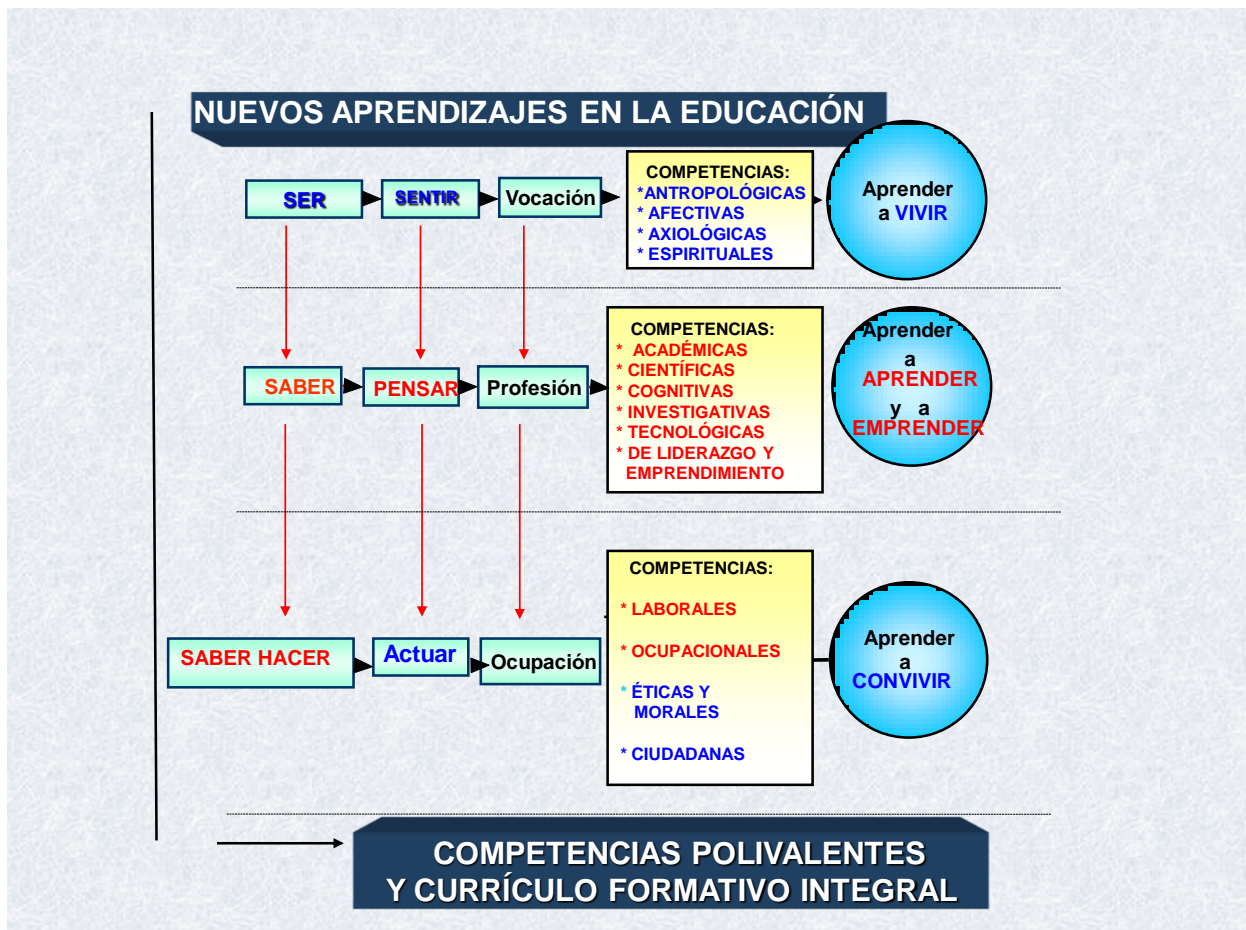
NUEVOS APRENDIZAJES EN LA EDUCACIÓN

SER
SENTIR
Vocación

COMPETENCIAS:
*ANTROPOLÓGICAS
* AFECTIVAS
* AXIOLÓGICAS
* ESPIRITUALES

Aprender a VIVIR

SABER
PENSAR
Profesión

COMPETENCIAS:
* ACADÉMICAS
* CIENTÍFICAS
* COGNITIVAS
* INVESTIGATIVAS
* TECNOLÓGICAS
* DE LIDERAZGO Y EMPRENDIMIENTO

Aprender a APRENDER y a EMPRENDER

SABER HACER
Actuar
Ocupación

COMPETENCIAS:
* LABORALES
* OCUPACIONALES
* ÉTICAS Y MORALES
* CIUDADANAS

Aprender a CONVIVIR

COMPETENCIAS POLIVALENTES Y CURRÍCULO FORMATIVO INTEGRAL